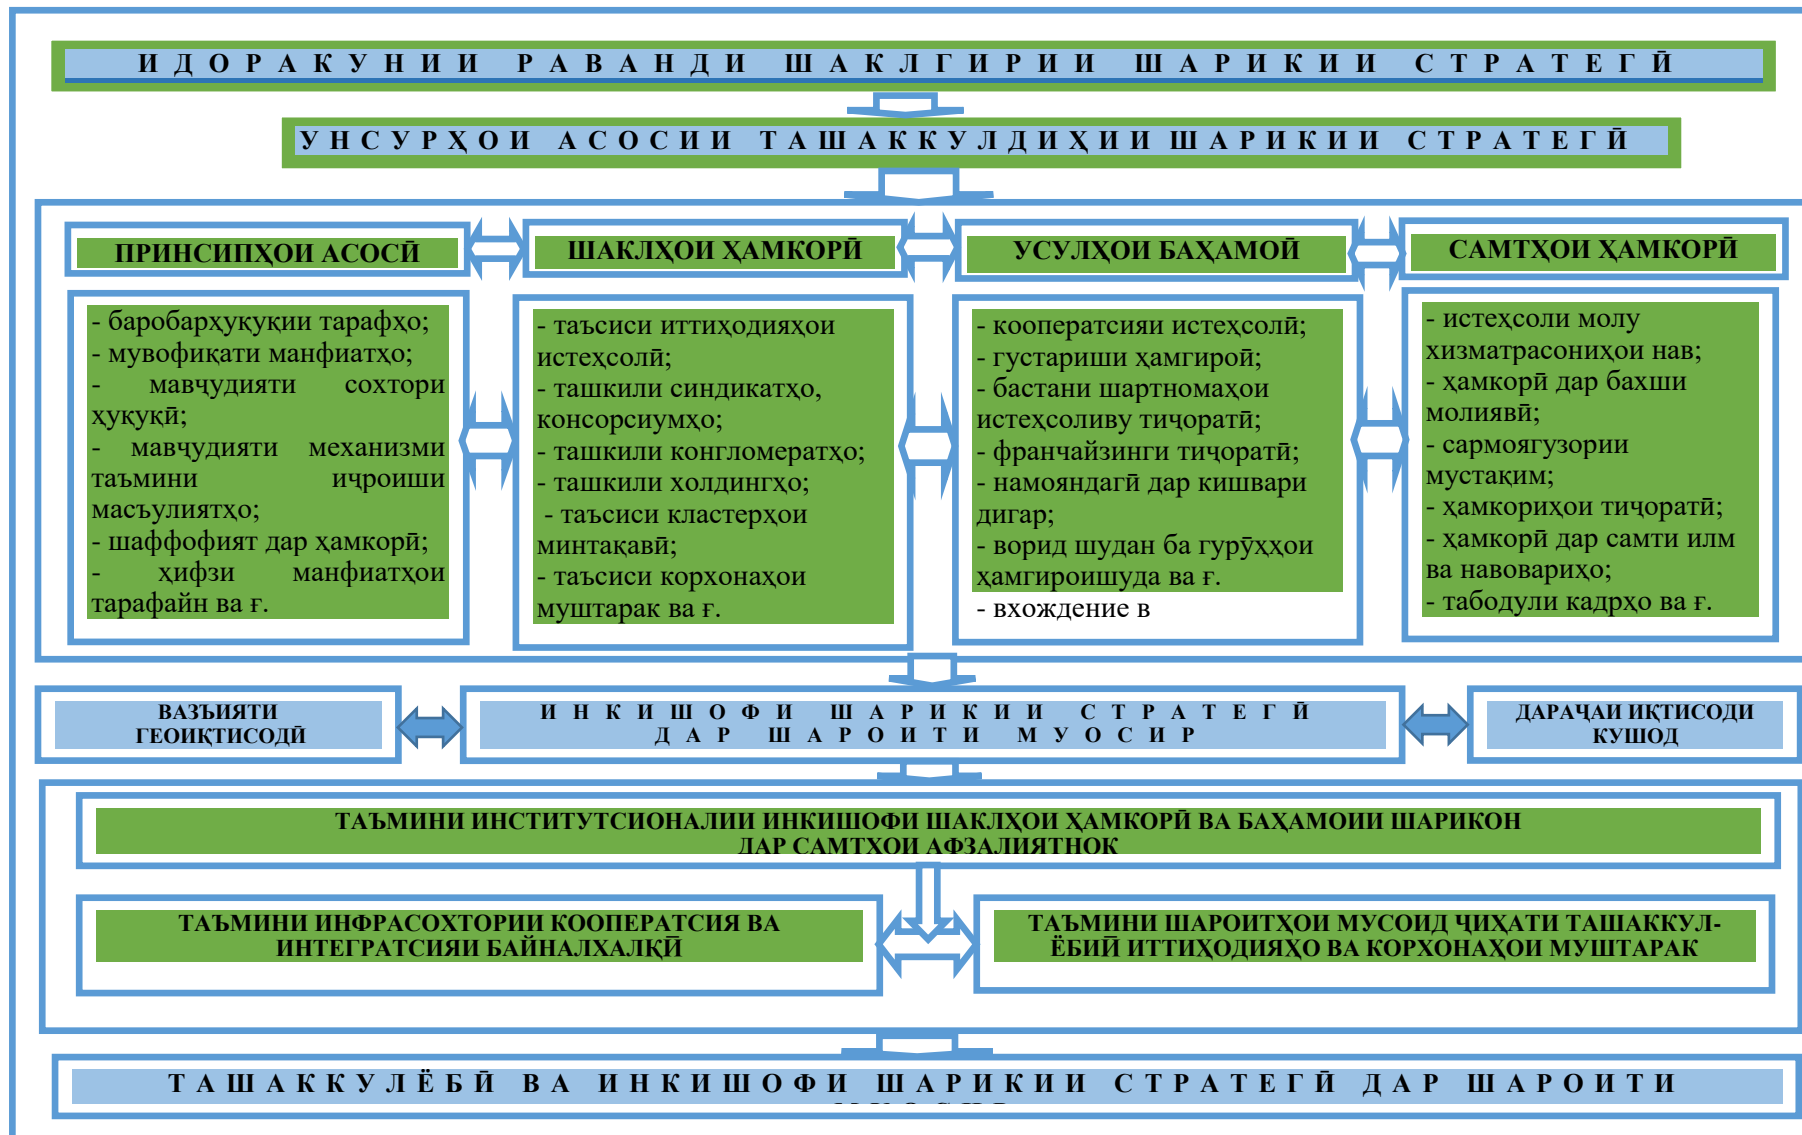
ИДОРАКУНИИ РАВАНДИ ШАКЛГИРИИ ШАРИКИИ СТРАТЕГӢ

УНСУРҲОИ АСОСИИ ТАШАККУЛДИҲИИ ШАРИКИИ СТРАТЕГӢ

ПРИНСИПҲОИ АСОСӢ

- баробарҳуқуқии тарафҳо;
- мувофиқати манфиатҳо;
- мавҷудияти сохтори ҳуқуқӣ;
- мавҷудияти механизми таъмини иҷроиши масъулиятҳо;
- шаффофият дар ҳамкорӣ;
- ҳифзи манфиатҳои тарафайн ва ғ.

ШАКЛҲОИ ҲАМКОРӢ

- таъсиси иттиҳодияҳои истеҳсолӣ;
- ташкили синдикатҳо, консорсиумҳо;
- ташкили конгломератҳо;
- ташкили холдингҳо;
- таъсиси кластерҳои минтақавӣ;
- таъсиси корхонаҳои муштарак ва ғ.

УСУЛҲОИ БАҲАМОӢ

- кооператсияи истеҳсолӣ;
- густариши ҳамгироӣ;
- бастани шартномаҳои истеҳсоливу тиҷоратӣ;
- франчайзинги тиҷоратӣ;
- намояндагӣ дар кишвари дигар;
- ворид шудан ба гурӯҳҳои ҳамгироишуда ва ғ.
- вхождение в

САМТҲОИ ҲАМКОРӢ

- истеҳсоли молу хизматрасониҳои нав;
- ҳамкорӣ дар бахши молиявӣ;
- сармоягузории мустақим;
- ҳамкориҳои тиҷоратӣ;
- ҳамкорӣ дар самти илм ва навовариҳо;
- табодули кадрҳо ва ғ.

ВАЗЪИЯТИ ГЕОИҚТИСОДӢ

ИНКИШОФИ ШАРИКИИ СТРАТЕГӢ ДАР ШАРОИТИ МУОСИР

ДАРАҶАИ ИҚТИСОДИ КУШОД

ТАЪМИНИ ИНСТИТУТСИОНАЛИИ ИНКИШОФИ ШАКЛҲОИ ҲАМКОРӢ ВА БАҲАМОИИ ШАРИКОН ДАР САМТҲОИ АФЗАЛИЯТНОК

ТАЪМИНИ ИНФРАСОХТОРИИ КООПЕРАТСИЯ ВА ИНТЕГРАТСИЯИ БАЙНАЛХАЛҚӢ

ТАЪМИНИ ШАРОИТҲОИ МУСОИД ҶИҲАТИ ТАШАККУЛЁБИИ ИТТИҲОДИЯҲО ВА КОРХОНАҲОИ МУШТАРАК

ТАШАККУЛЁБӢ ВА ИНКИШОФИ ШАРИКИИ СТРАТЕГӢ ДАР ШАРОИТИ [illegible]